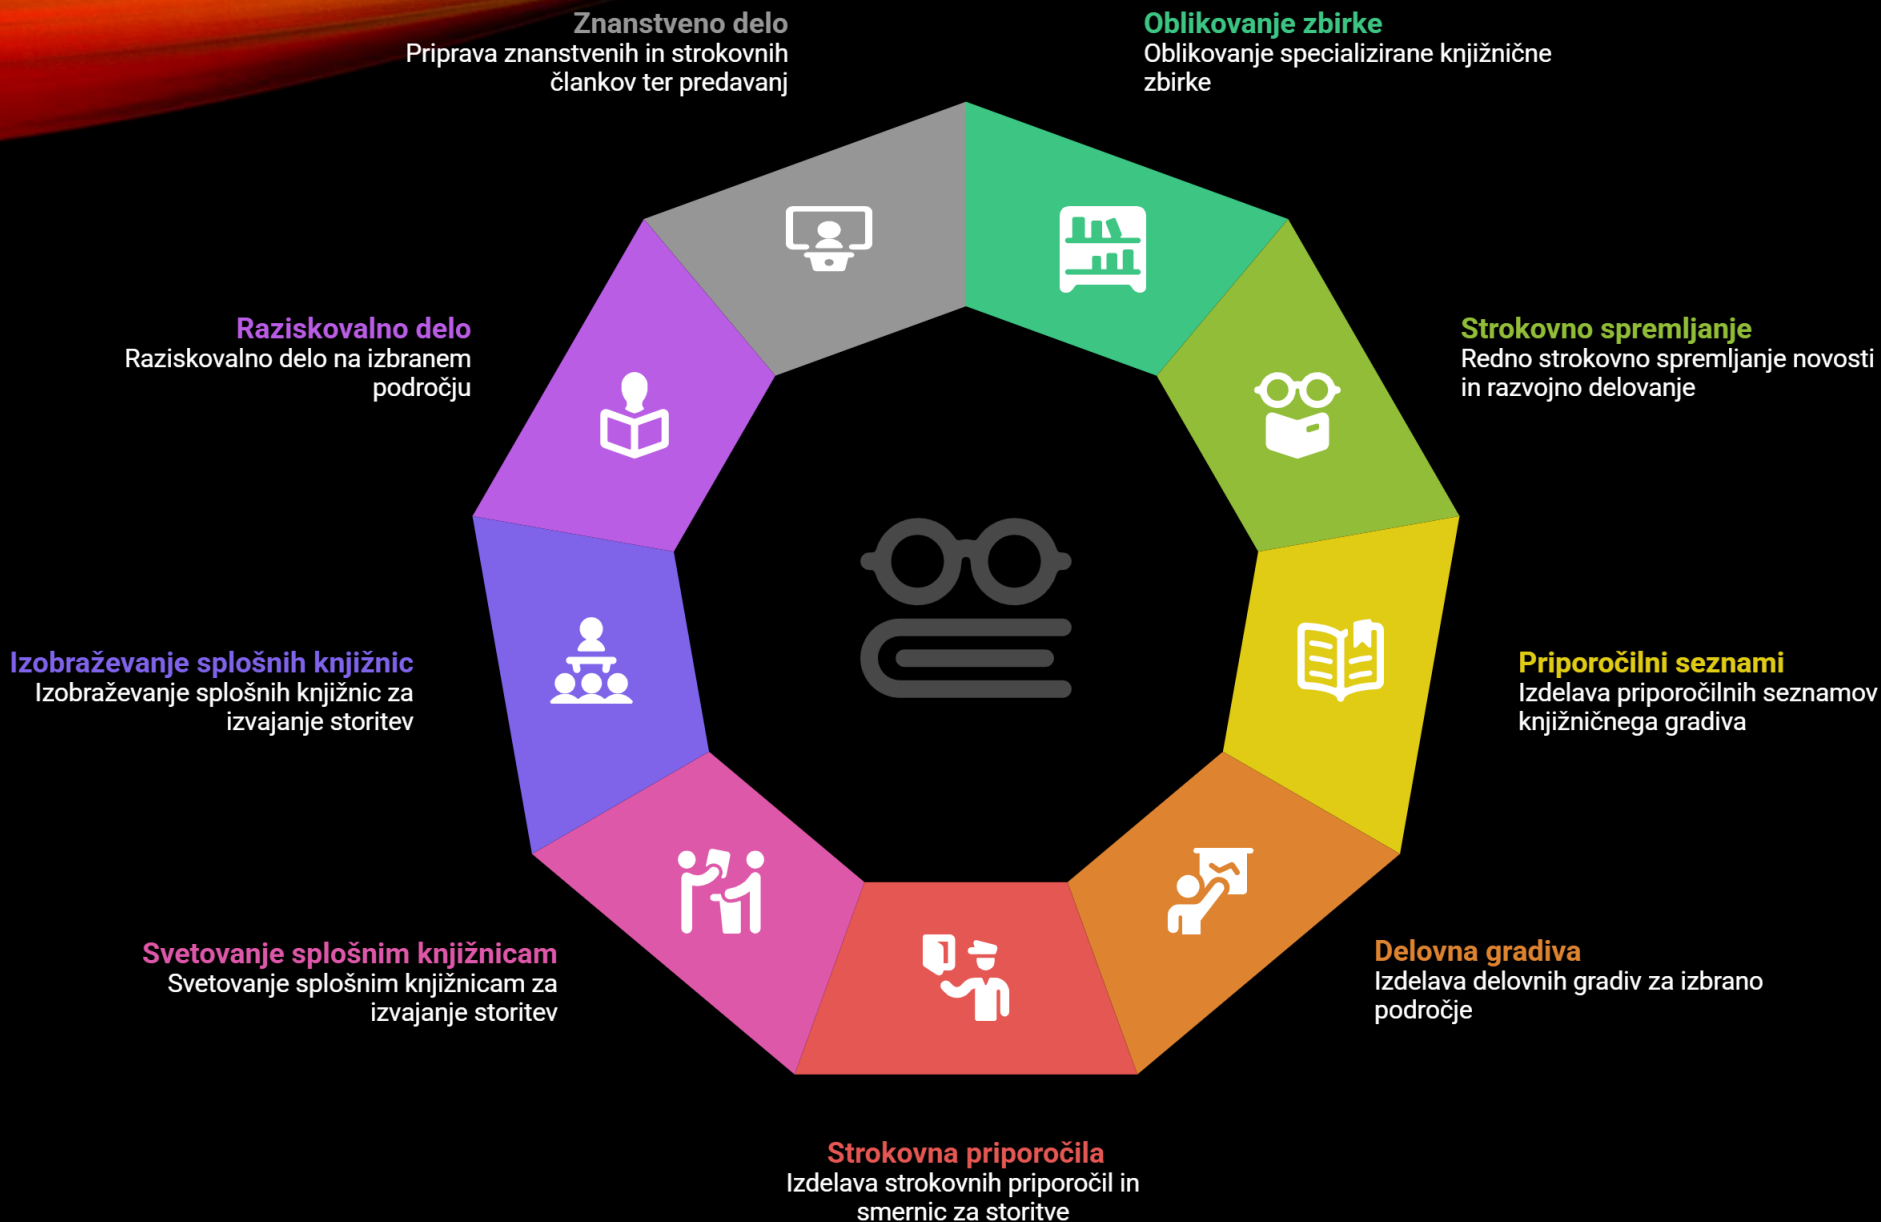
Znanstveno delo
Priprava znanstvenih in strokovnih člankov ter predavanj

Oblikovanje zbirke
Oblikovanje specializirane knjižnične zbirke

Raziskovalno delo
Raziskovalno delo na izbranem področju

Strokovno spremljanje
Redno strokovno spremljanje novosti in razvojno delovanje

Izobraževanje splošnih knjižnic
Izobraževanje splošnih knjižnic za izvajanje storitev

Priporočilni seznami
Izdelava priporočilnih seznamov knjižničnega gradiva

Svetovanje splošnim knjižnicam
Svetovanje splošnim knjižnicam za izvajanje storitev

Delovna gradiva
Izdelava delovnih gradiv za izbrano področje

Strokovna priporočila
Izdelava strokovnih priporočil in smernic za storitve